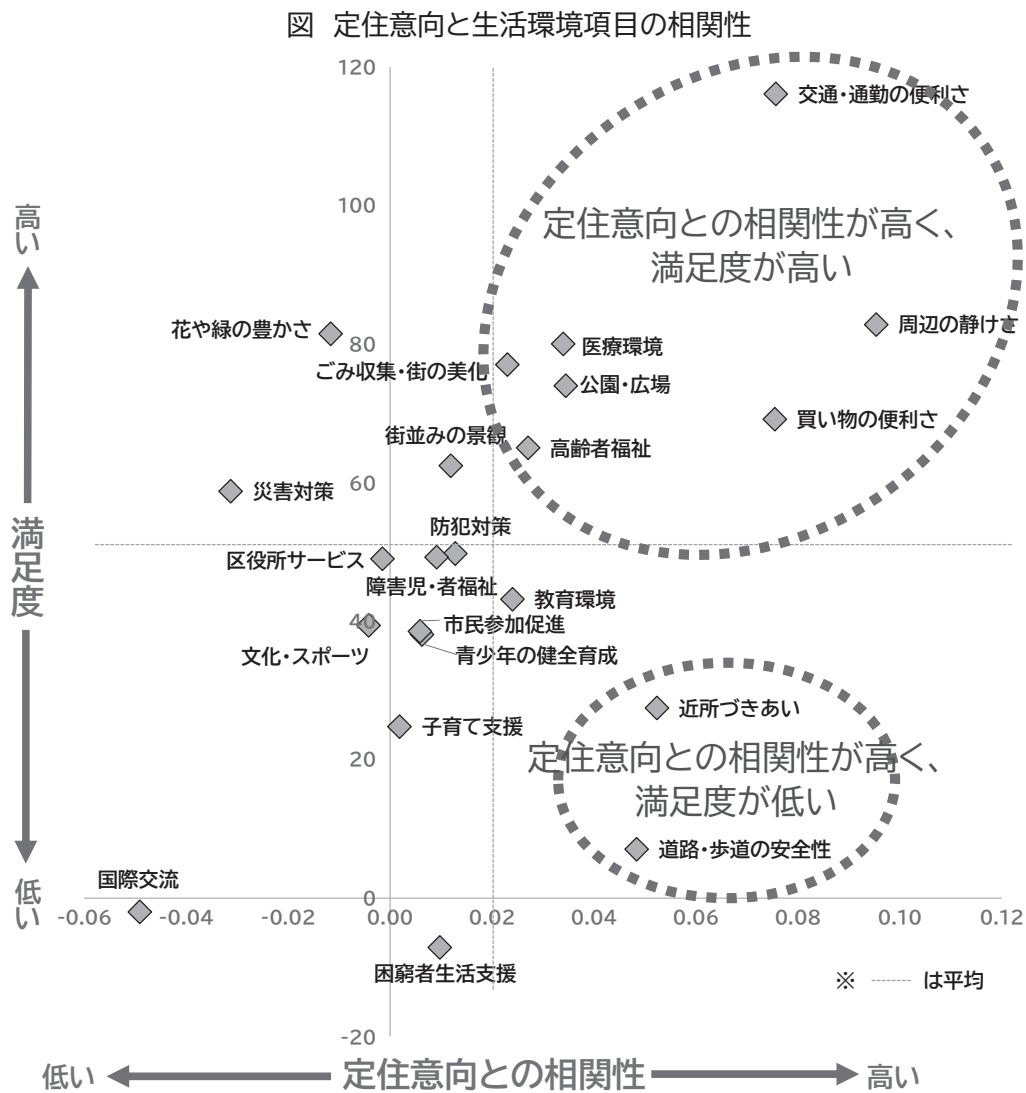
図　定住意向と生活環境項目の相関性

120
100
80
60
40
20
0
-20

-0.06 -0.04 -0.02 0.00 0.02 0.04 0.06 0.08 0.10 0.12

高い
満足度
低い

定住意向との相関性が高く、満足度が高い

定住意向との相関性が高く、満足度が低い

交通・通勤の便利さ
周辺の静けさ
医療環境
公園・広場
買い物の便利さ
高齢者福祉
花や緑の豊かさ
ごみ収集・街の美化
街並みの景観
災害対策
防犯対策
区役所サービス
障害児・者福祉
教育環境
市民参加促進
青少年の健全育成
文化・スポーツ
近所づきあい
子育て支援
道路・歩道の安全性
国際交流
困窮者生活支援

※ ------- は平均

低い　定住意向との相関性　高い